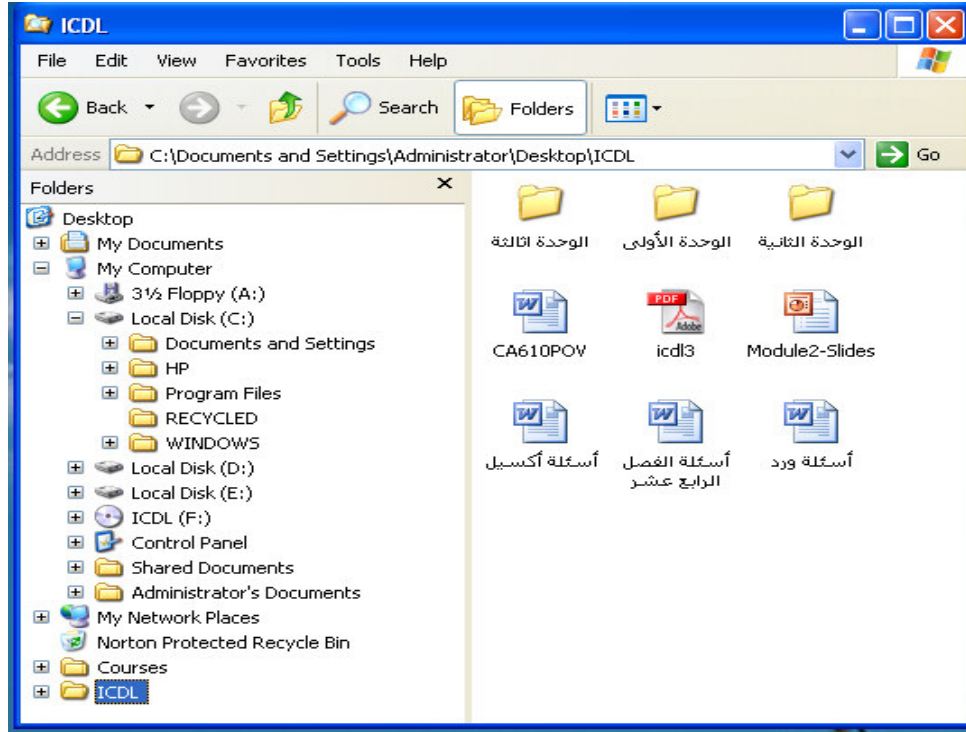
ICDL

File Edit View Favorites Tools Help

Back Search Folders

Address C:\Documents and Settings\Administrator\Desktop\ICDL Go

Folders

Desktop
My Documents
My Computer
3½ Floppy (A:)
Local Disk (C:)
Documents and Settings
HP
Program Files
RECYCLED
WINDOWS
Local Disk (D:)
Local Disk (E:)
ICDL (F:)
Control Panel
Shared Documents
Administrator's Documents
My Network Places
Norton Protected Recycle Bin
Courses
ICDL

الوحدة الثانية
الوحدة الأولى
الوحدة الثالثة
Module2-Slides
icdl3
CA610POV
أسئلة ورد
أسئلة الفصل الرابع عشر
أسئلة أكسيل